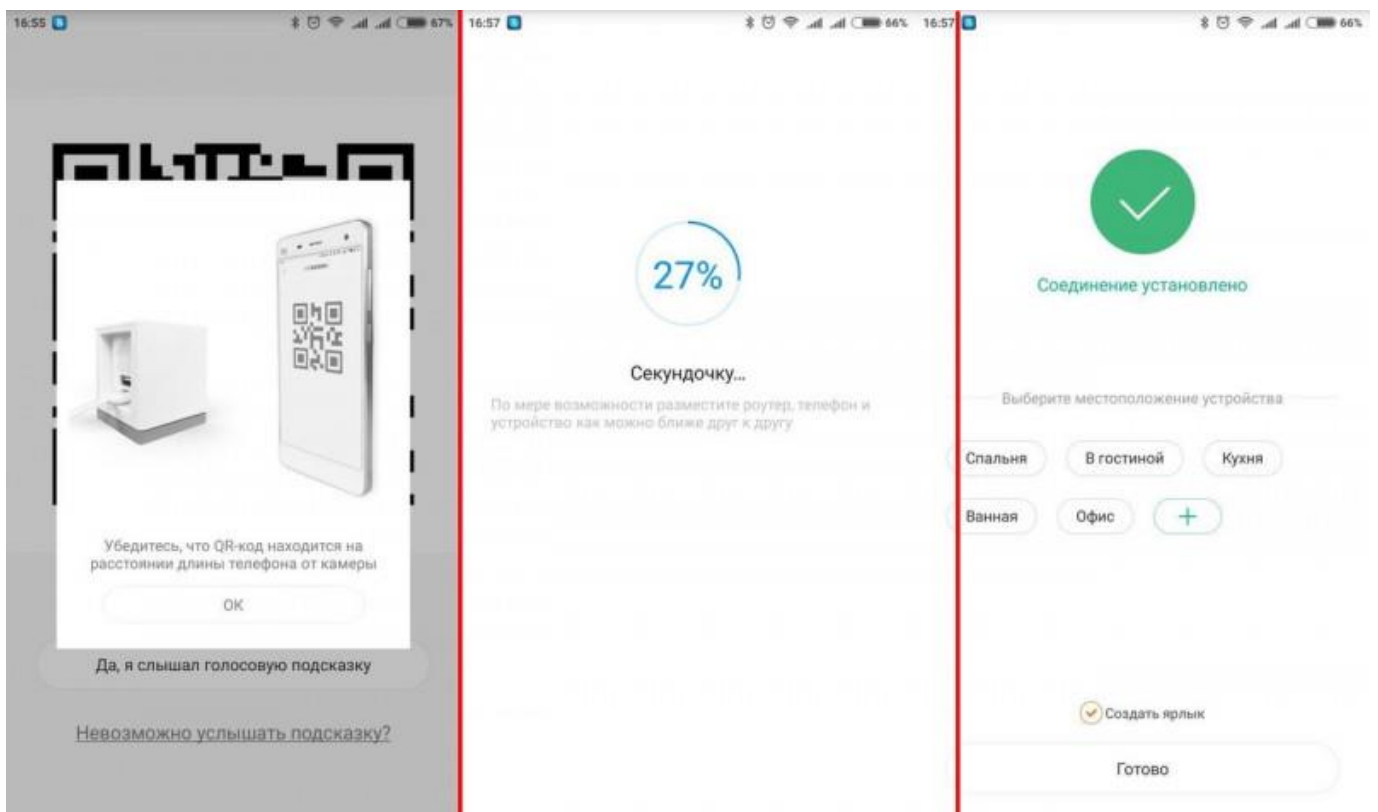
16:55 67%

Убедитесь, что QR-код находится на расстоянии длины телефона от камеры

OK

Да, я слышал голосовую подсказку

Невозможно услышать подсказку?

16:57 66%

27%

Секундочку...

По мере возможности разместите роутер, телефон и устройство как можно ближе друг к другу

16:57 66%

Соединение установлено

Выберите местоположение устройства

Спальня

В гостиной

Кухня

Ванная

Офис

+

Создать ярлык

Готово